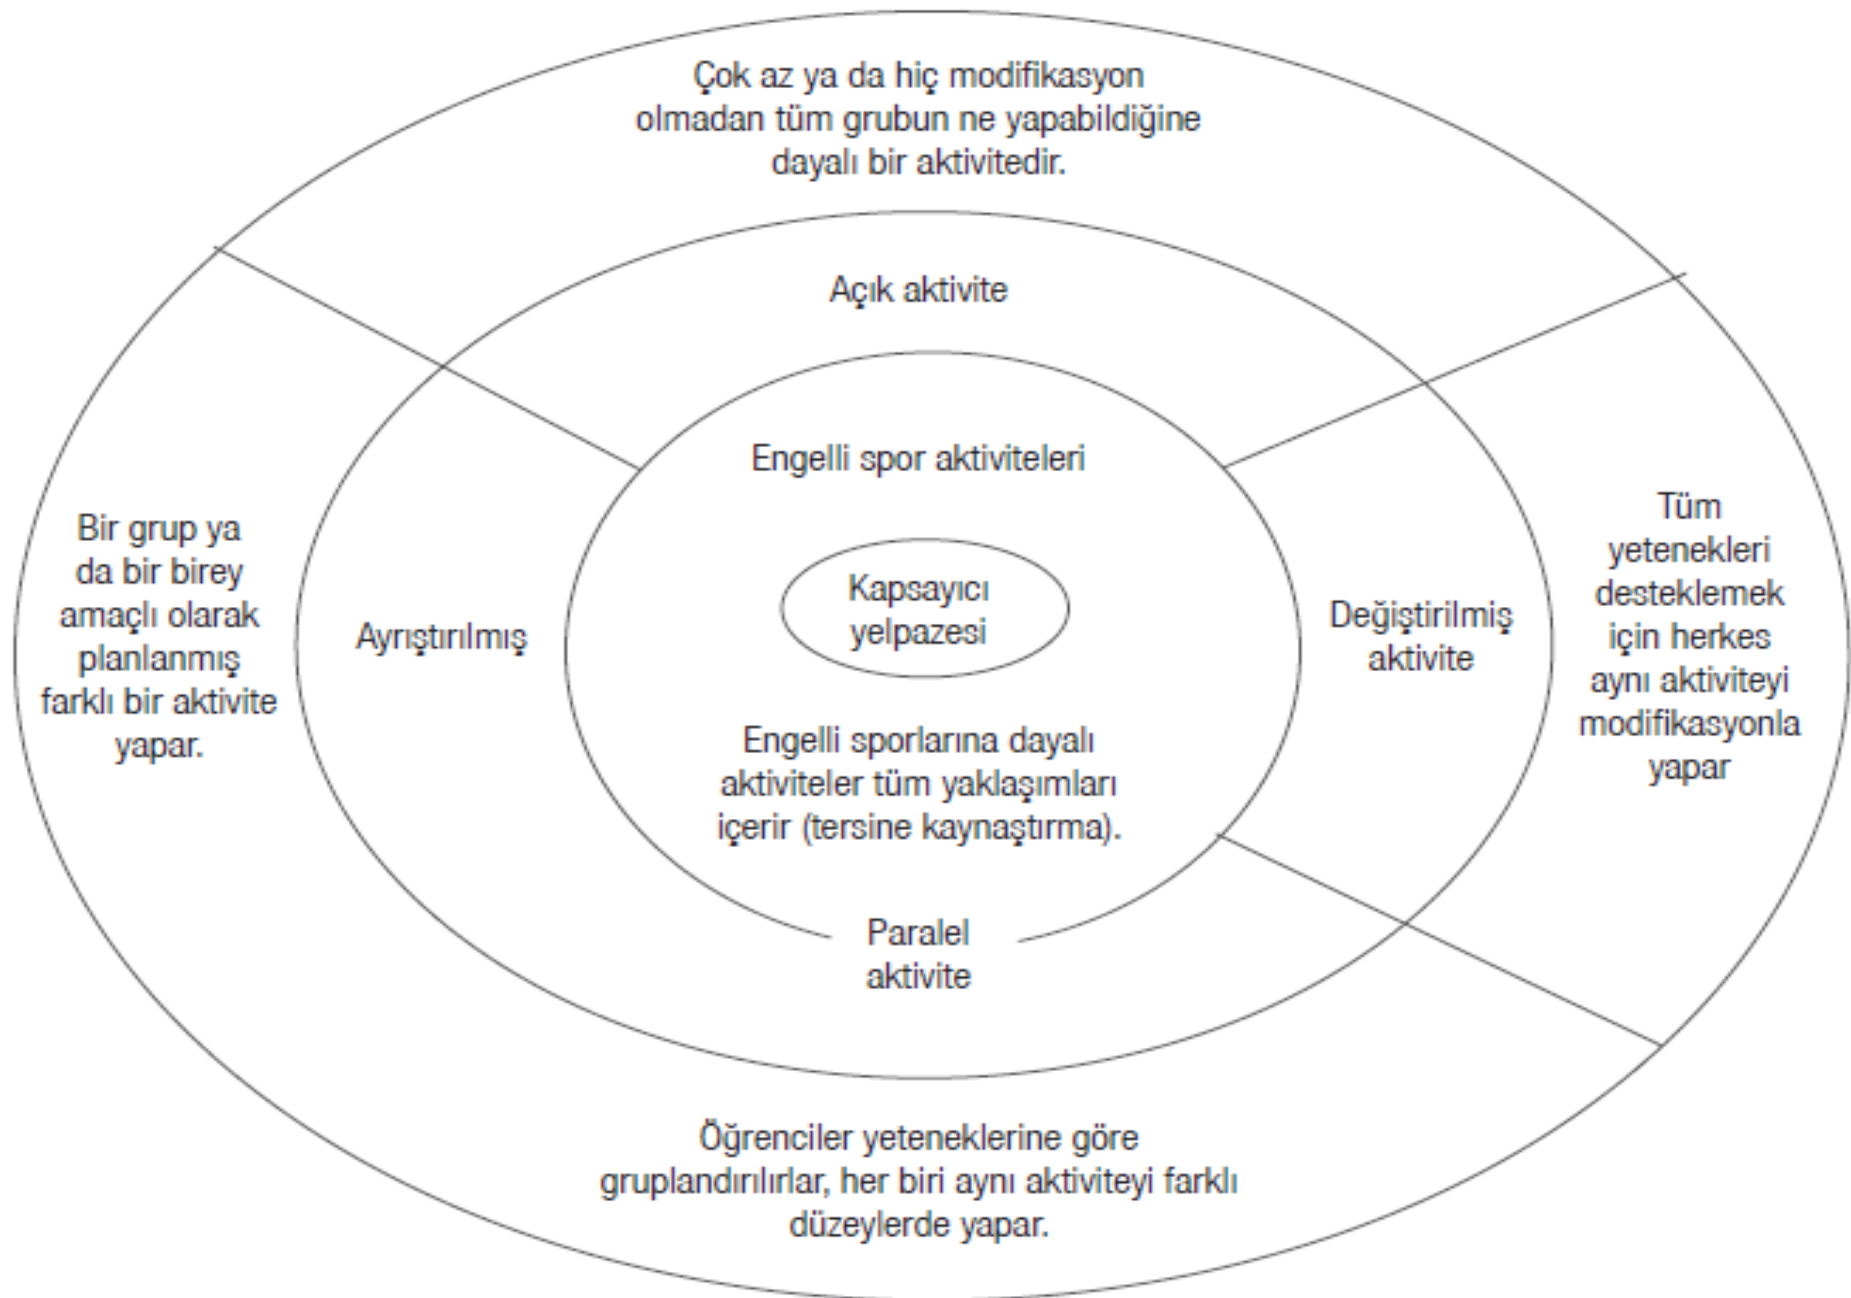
Çok az ya da hiç modifikasyon olmadan tüm grubun ne yapabildiğine dayalı bir aktivitedir.

Açık aktivite

Engelli spor aktiviteleri

Bir grup ya da bir birey amaçlı olarak planlanmış farklı bir aktivite yapar.

Ayrıştırılmış

Kapsayıcı yelpazesi

Değiştirilmiş aktivite

Tüm yetenekleri desteklemek için herkes aynı aktiviteyi modifikasyonla yapar

Engelli sporlarına dayalı aktiviteler tüm yaklaşımları içerir (tersine kaynaştırma).

Paralel aktivite

Öğrenciler yeteneklerine göre gruplandırılırlar, her biri aynı aktiviteyi farklı düzeylerde yapar.